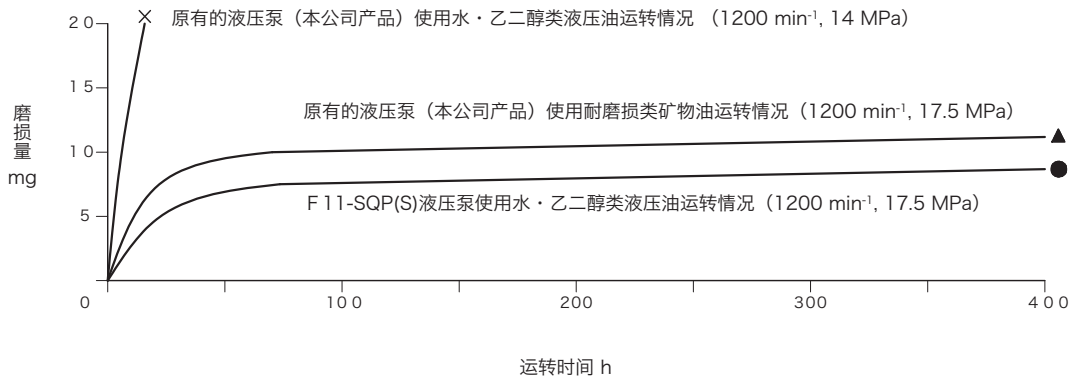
20
15
10
5
0

磨损量
mg

原有的液压泵（本公司产品）使用水・乙二醇类液压油运转情况 （1200 min$^{-1}$, 14 MPa）

原有的液压泵（本公司产品）使用耐磨损类矿物油运转情况（1200 min$^{-1}$, 17.5 MPa）

F 11-SQP(S)液压泵使用水・乙二醇类液压油运转情况（1200 min$^{-1}$, 17.5 MPa）

100
200
300
400

运转时间 h